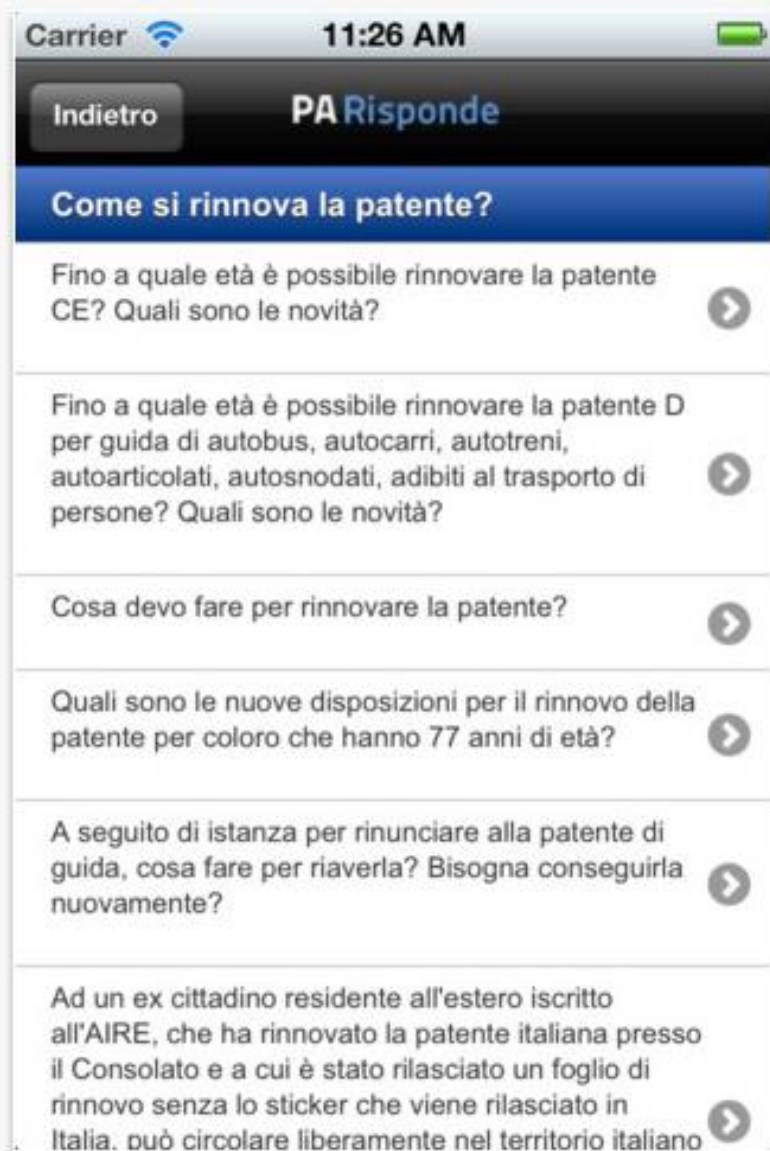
Carrier 11:26 AM

Indietro PA Risponde

Come si rinnova la patente?

Fino a quale età è possibile rinnovare la patente CE? Quali sono le novità?

Fino a quale età è possibile rinnovare la patente D per guida di autobus, autocarri, autotreni, autoarticolati, autosnodati, adibiti al trasporto di persone? Quali sono le novità?

Cosa devo fare per rinnovare la patente?

Quali sono le nuove disposizioni per il rinnovo della patente per coloro che hanno 77 anni di età?

A seguito di istanza per rinunciare alla patente di guida, cosa fare per riaverla? Bisogna conseguirla nuovamente?

Ad un ex cittadino residente all'estero iscritto all'AIRE, che ha rinnovato la patente italiana presso il Consolato e a cui è stato rilasciato un foglio di rinnovo senza lo sticker che viene rilasciato in Italia, può circolare liberamente nel territorio italiano